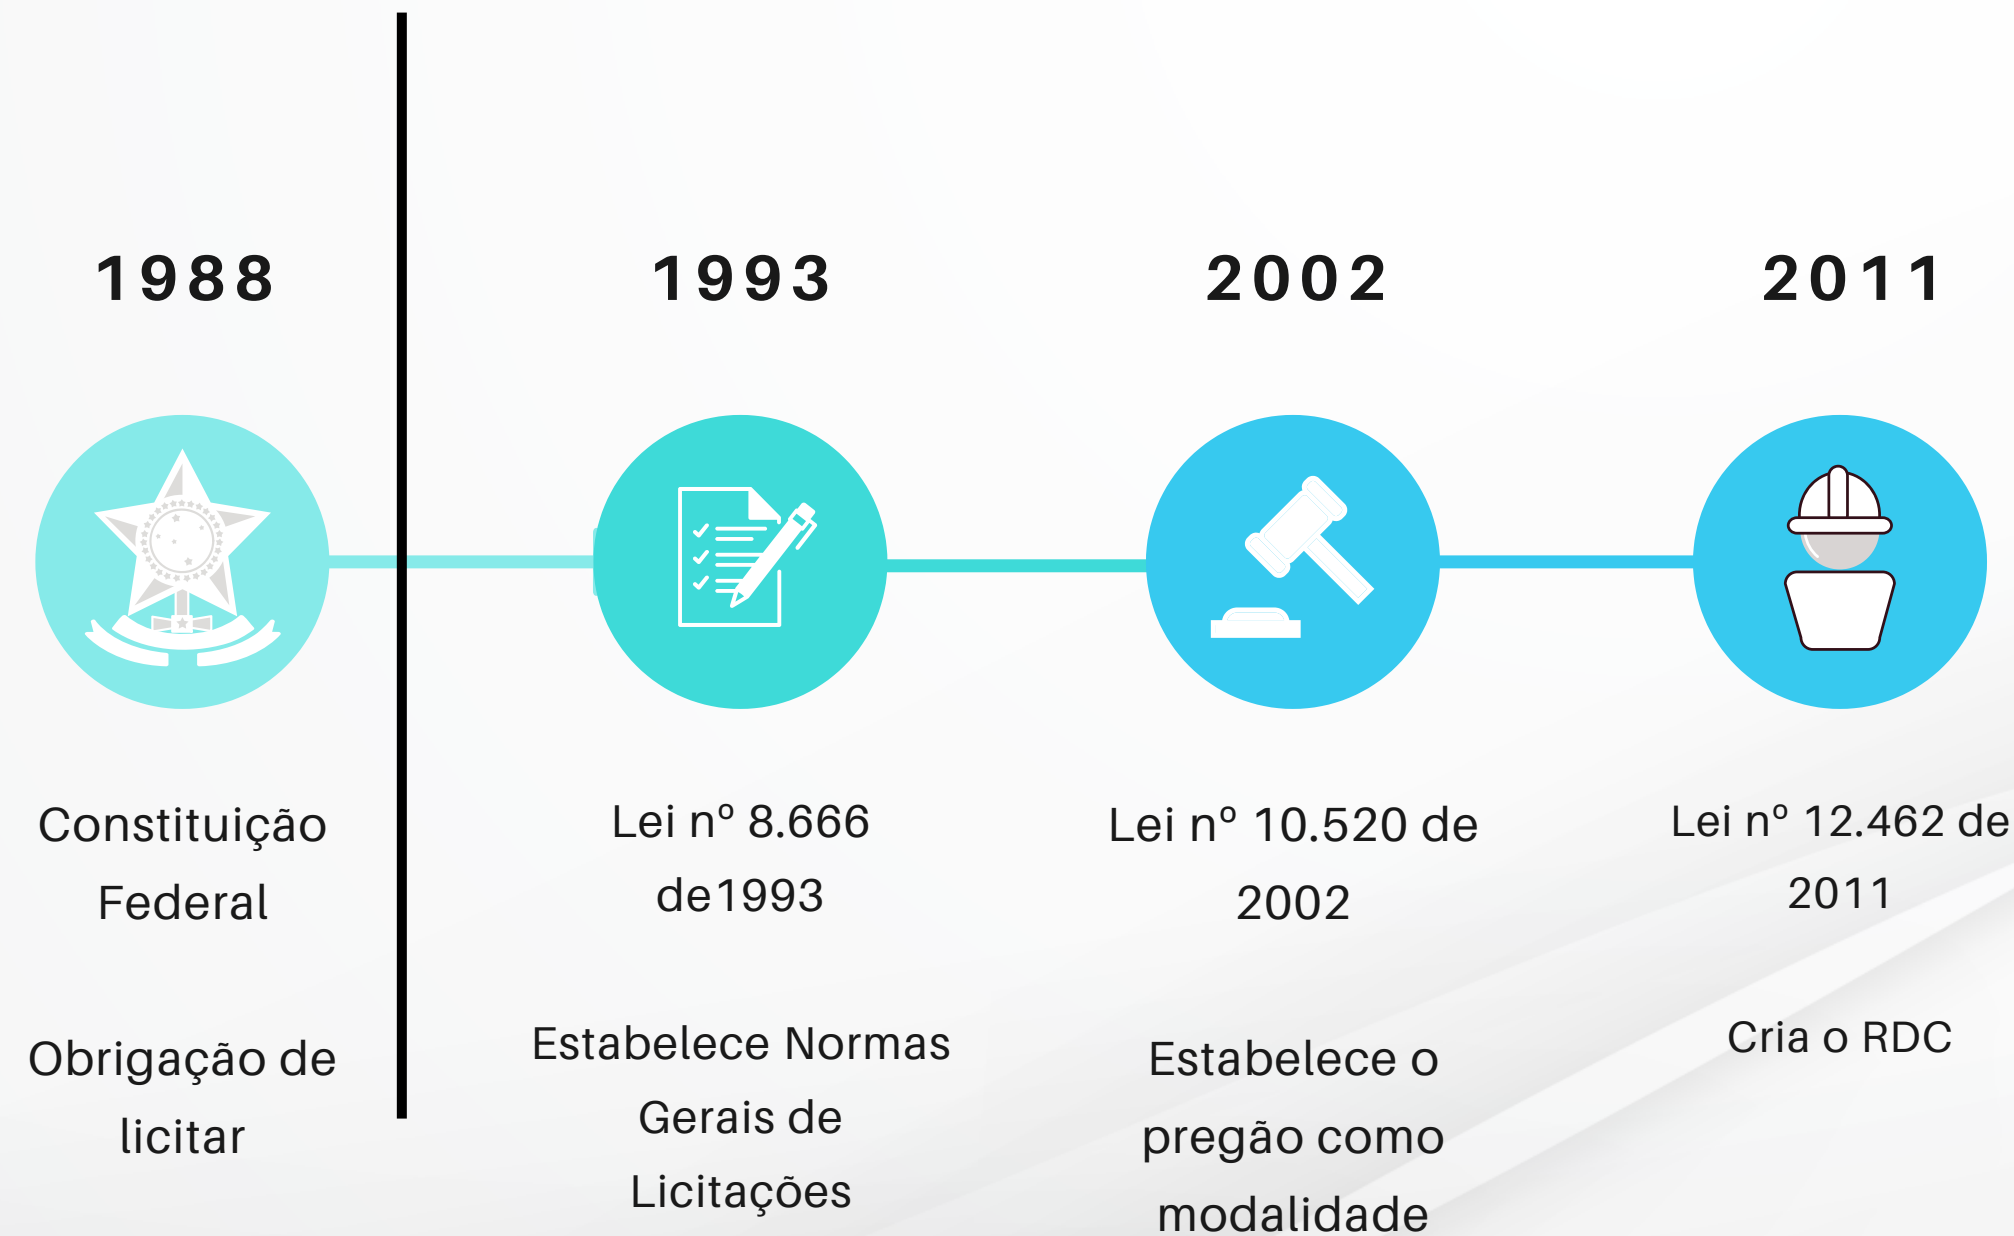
1988

Constituição Federal

Obrigação de licitar

1993

Lei nº 8.666 de1993

Estabelece Normas Gerais de Licitações

2002

Lei nº 10.520 de 2002

Estabelece o pregão como modalidade

2011

Lei nº 12.462 de 2011

Cria o RDC